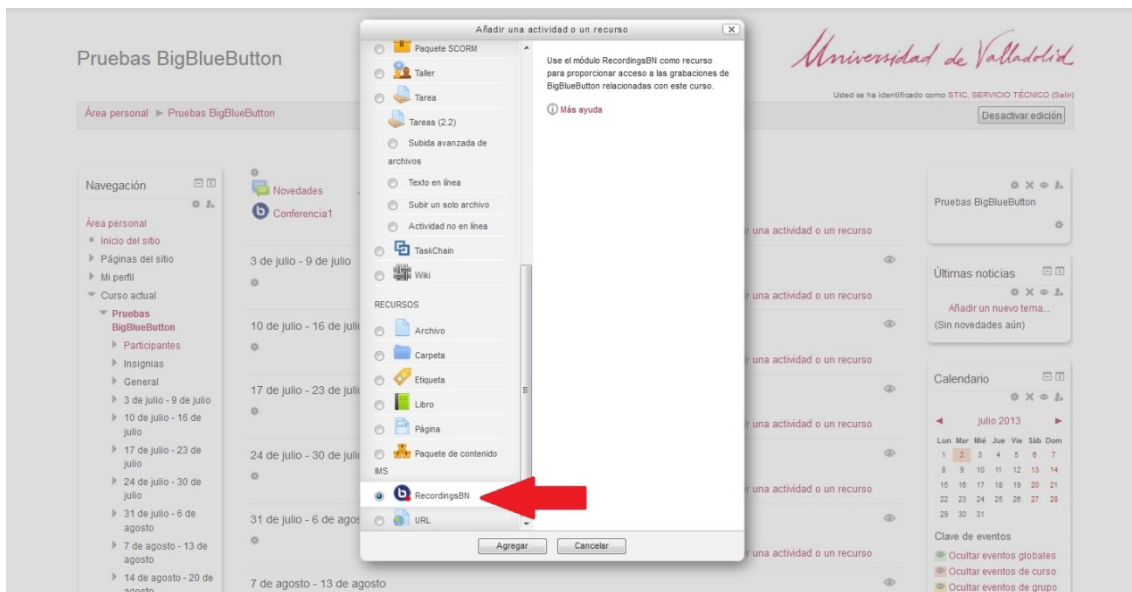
Pruebas BigBlueButton

Área personal ► Pruebas BigBlueButton

Universidad de Valladolid

Usted se ha identificado como STIC, SERVICIO TÉCNICO (Salir)

Desactivar edición

Navegación

Área personal
Inicio del sitio
Páginas del sitio
Mi perfil
Curso actual
Pruebas BigBlueButton
Participantes
Insignias
General
3 de julio - 9 de julio
10 de julio - 16 de julio
17 de julio - 23 de julio
24 de julio - 30 de julio
31 de julio - 6 de agosto
7 de agosto - 13 de agosto
14 de agosto - 20 de agosto

Novedades
Conferencia1

3 de julio - 9 de julio
10 de julio - 16 de julio
17 de julio - 23 de julio
24 de julio - 30 de julio
31 de julio - 6 de agosto
7 de agosto - 13 de agosto

r una actividad o un recurso
r una actividad o un recurso
r una actividad o un recurso
r una actividad o un recurso
r una actividad o un recurso
r una actividad o un recurso
r una actividad o un recurso

Añadir una actividad o un recurso

Paquete SCORM
Taller
Tarea
Tareas (2.2)
Subida avanzada de archivos
Texto en línea
Subir un solo archivo
Actividad no en línea
TaskChain
Wiki
RECURSOS
Archivo
Carpeta
Etiqueta
Libro
Página
Paquete de contenido
IMS
RecordingsBN
URL

Use el módulo RecordingsBN como recurso para proporcionar acceso a las grabaciones de BigBlueButton relacionadas con este curso.

Más ayuda

Agregar
Cancelar

Pruebas BigBlueButton

Últimas noticias
Añadir un nuevo tema...
(Sin novedades aún)

Calendario
◄ julio 2013 ►
| Lun | Mar | Mié | Jue | Vie | Sáb | Dom |
|---|---|---|---|---|---|---|
| 1 | 2 | 3 | 4 | 5 | 6 | 7 |
| 8 | 9 | 10 | 11 | 12 | 13 | 14 |
| 15 | 16 | 17 | 18 | 19 | 20 | 21 |
| 22 | 23 | 24 | 25 | 26 | 27 | 28 |
| 29 | 30 | 31 | | | | |

Clave de eventos
Ocultar eventos globales
Ocultar eventos de curso
Ocultar eventos de grupo